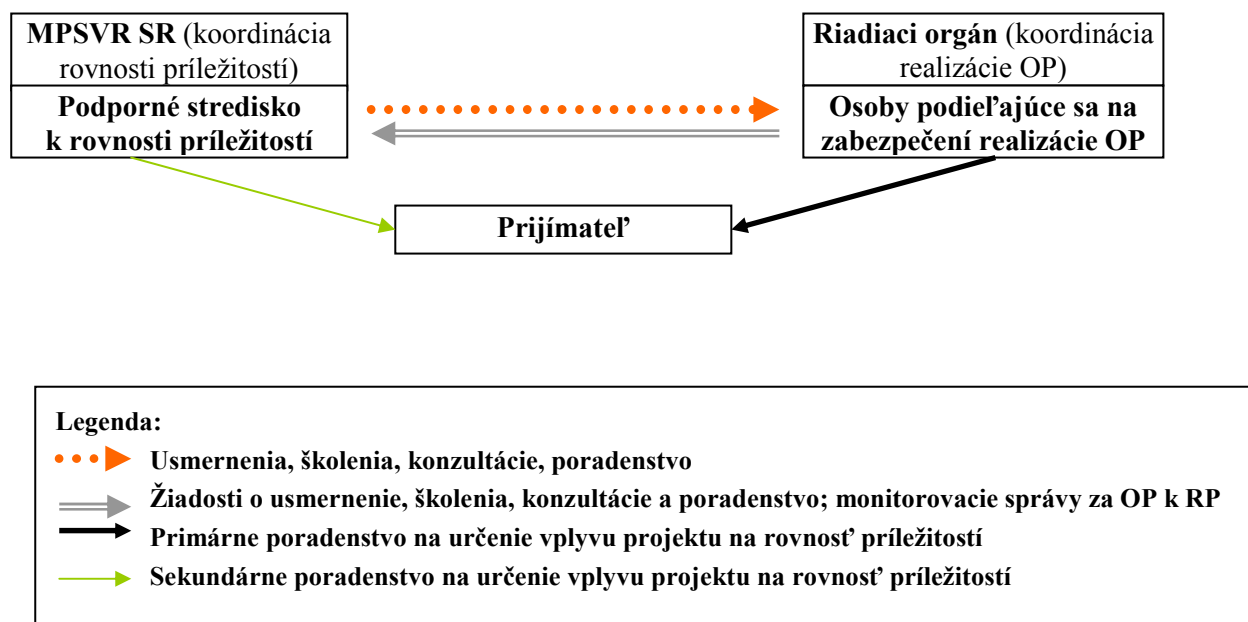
MPSVR SR (koordinácia rovnosti príležitostí)

Podporné stredisko k rovnosti príležitostí

Riadiaci orgán (koordinácia realizácie OP)

Osoby podieľajúce sa na zabezpečení realizácie OP

Prijímateľ

Legenda:

Usmernenia, školenia, konzultácie, poradenstvo

Žiadosti o usmernenie, školenia, konzultácie a poradenstvo; monitorovacie správy za OP k RP

Primárne poradenstvo na určenie vplyvu projektu na rovnosť príležitostí

Sekundárne poradenstvo na určenie vplyvu projektu na rovnosť príležitostí